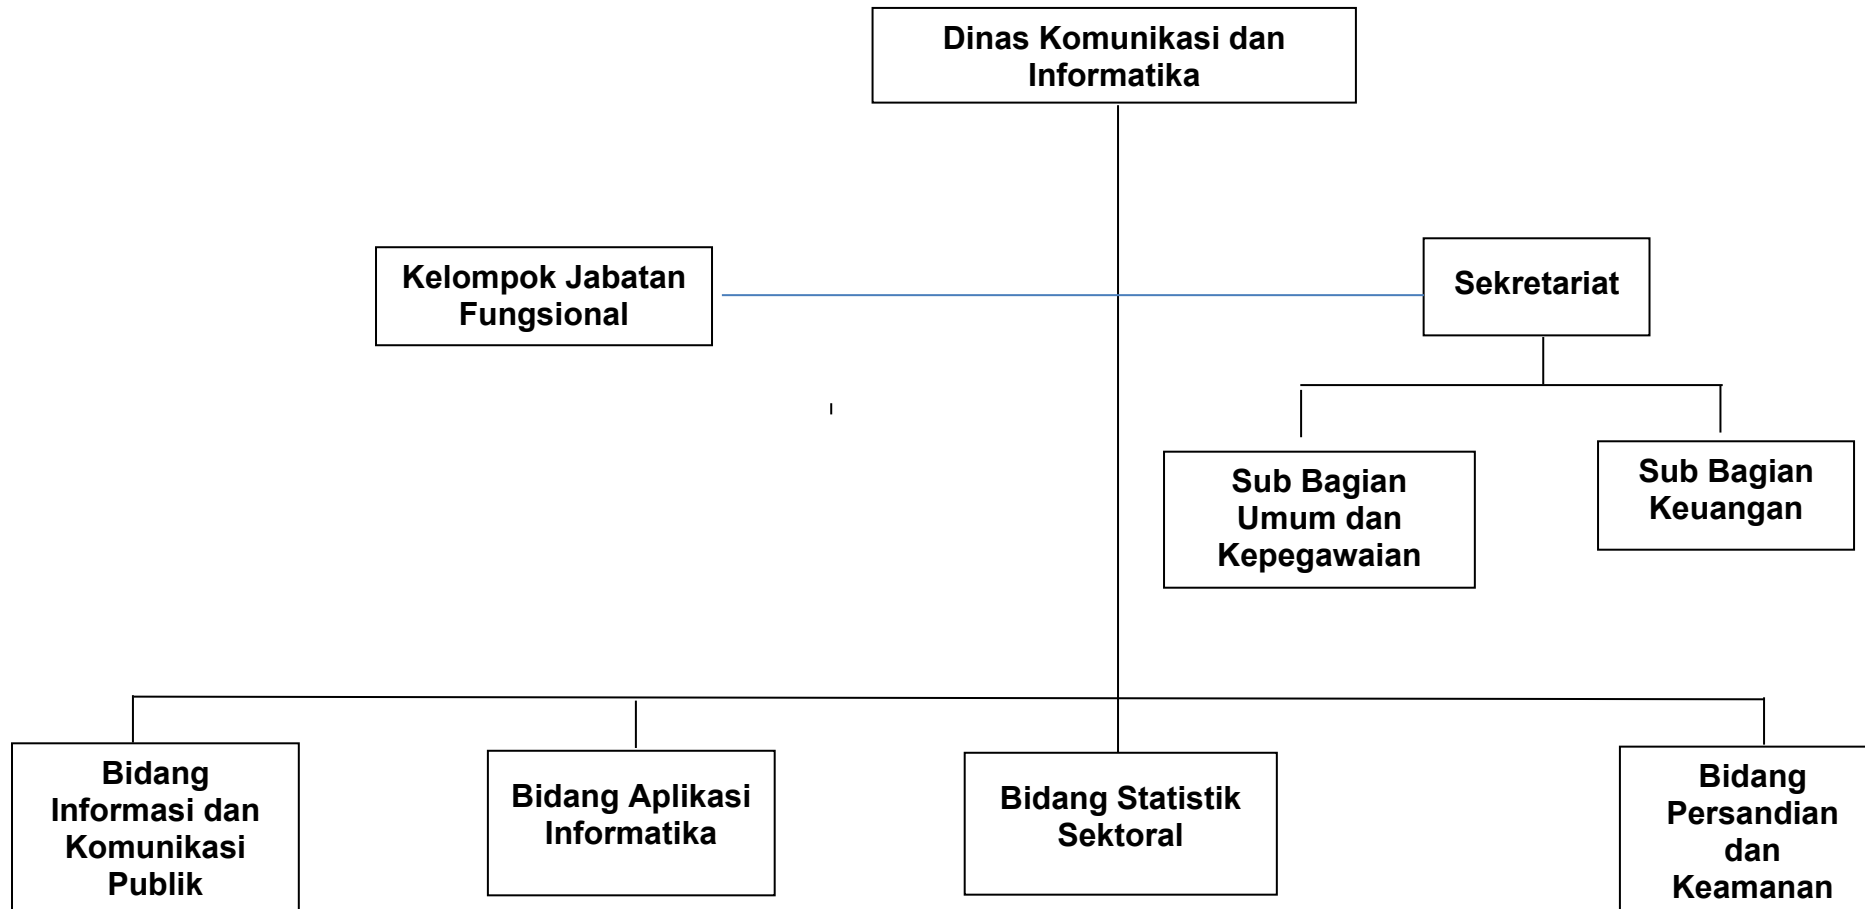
Dinas Komunikasi dan Informatika

Kelompok Jabatan Fungsional

Sekretariat

Sub Bagian Umum dan Kepegawaian

Sub Bagian Keuangan

Bidang Informasi dan Komunikasi Publik

Bidang Aplikasi Informatika

Bidang Statistik Sektoral

Bidang Persandian dan Keamanan